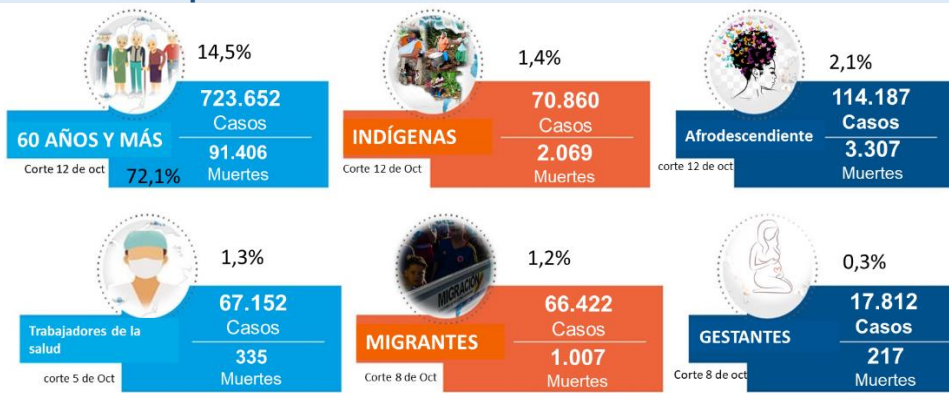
14,5%
723.652
Casos
60 AÑOS Y MÁS
91.406
Muertes
Corte 12 de oct
72,1%

1,4%
70.860
Casos
INDÍGENAS
2.069
Muertes
Corte 12 de Oct

2,1%
114.187
Casos
Afrodescendiente
3.307
Muertes
corte 12 de oct

1,3%
67.152
Casos
Trabajadores de la salud
335
Muertes
corte 5 de Oct

MIGRACIÓN
1,2%
66.422
Casos
MIGRANTES
1.007
Muertes
Corte 8 de Oct

0,3%
17.812
Casos
GESTANTES
217
Muertes
Corte 8 de oct